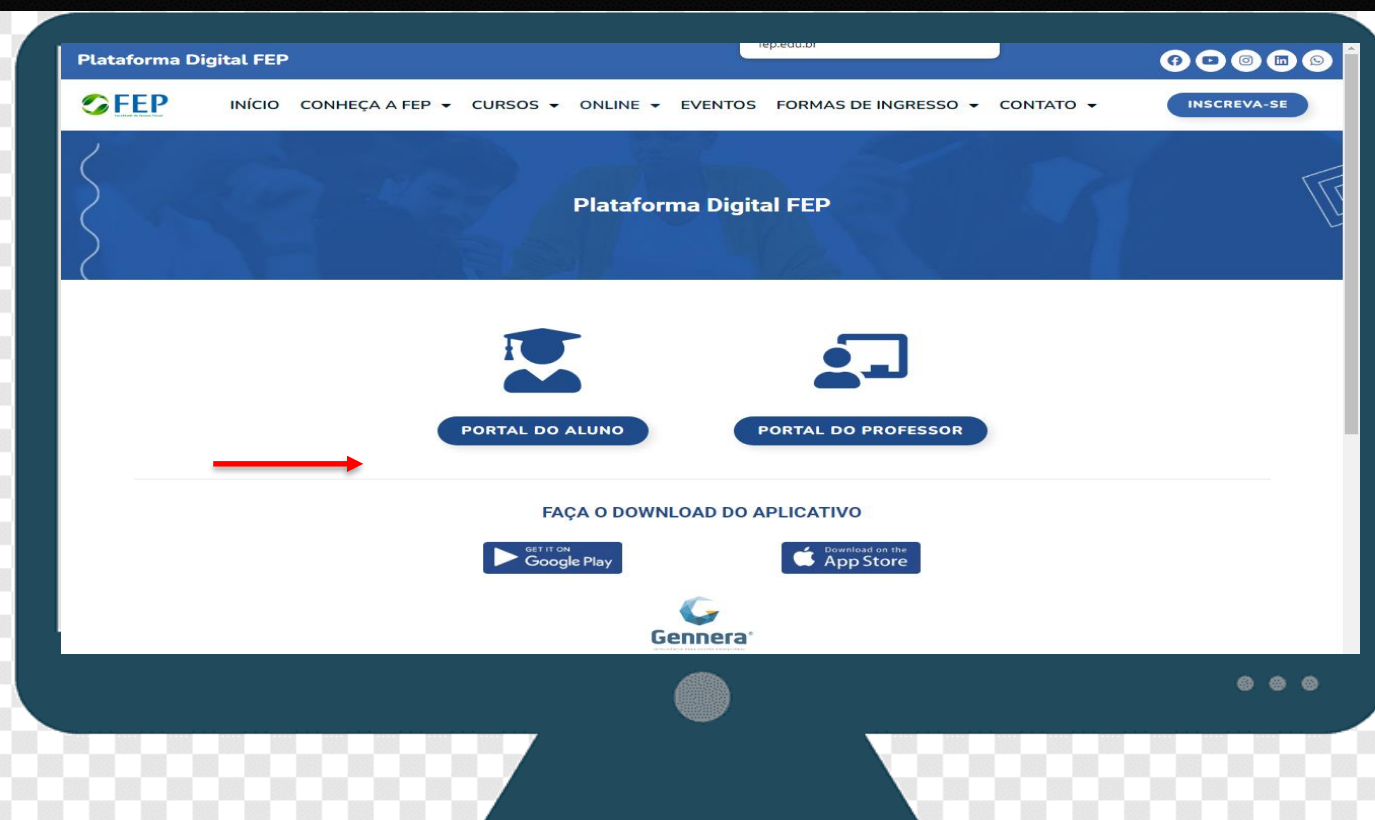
Plataforma Digital FEP

fep.edu.br

FEP

INÍCIO CONHEÇA A FEP CURSOS ONLINE EVENTOS FORMAS DE INGRESSO CONTATO

INSCREVA-SE

Plataforma Digital FEP

PORTAL DO ALUNO

PORTAL DO PROFESSOR

FAÇA O DOWNLOAD DO APLICATIVO

GET IT ON Google Play

Download on the App Store

Gennera